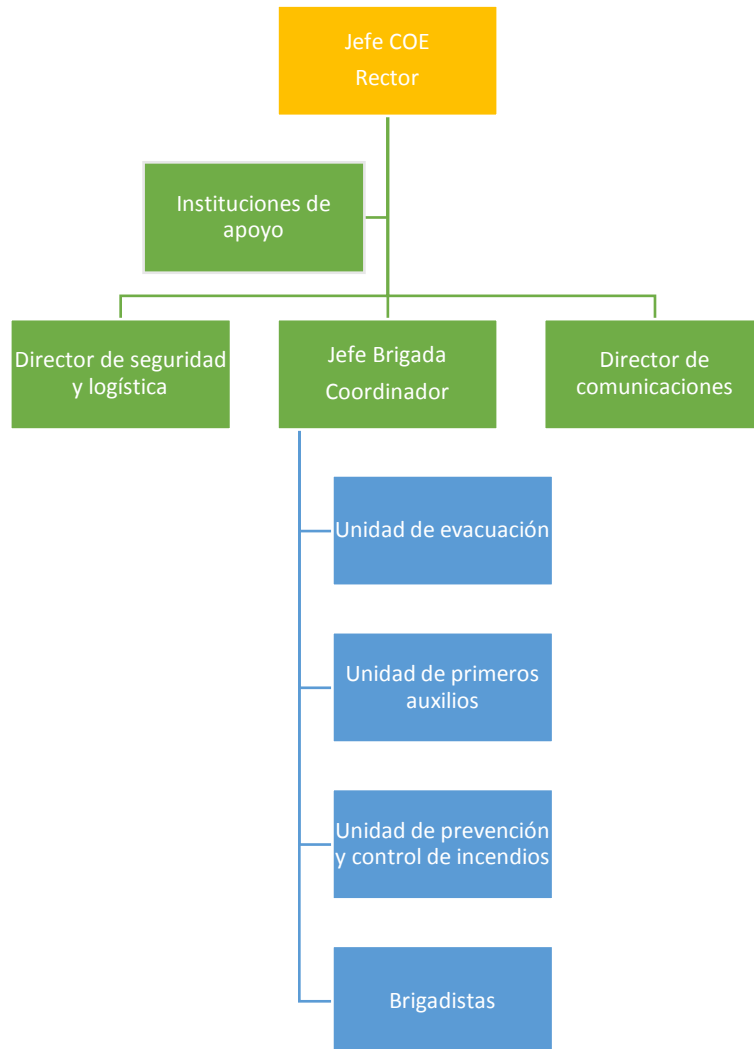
Jefe COE
Rector

Instituciones de apoyo

Director de seguridad y logística

Jefe Brigada
Coordinador

Director de comunicaciones

Unidad de evacuación

Unidad de primeros auxilios

Unidad de prevención y control de incendios

Brigadistas